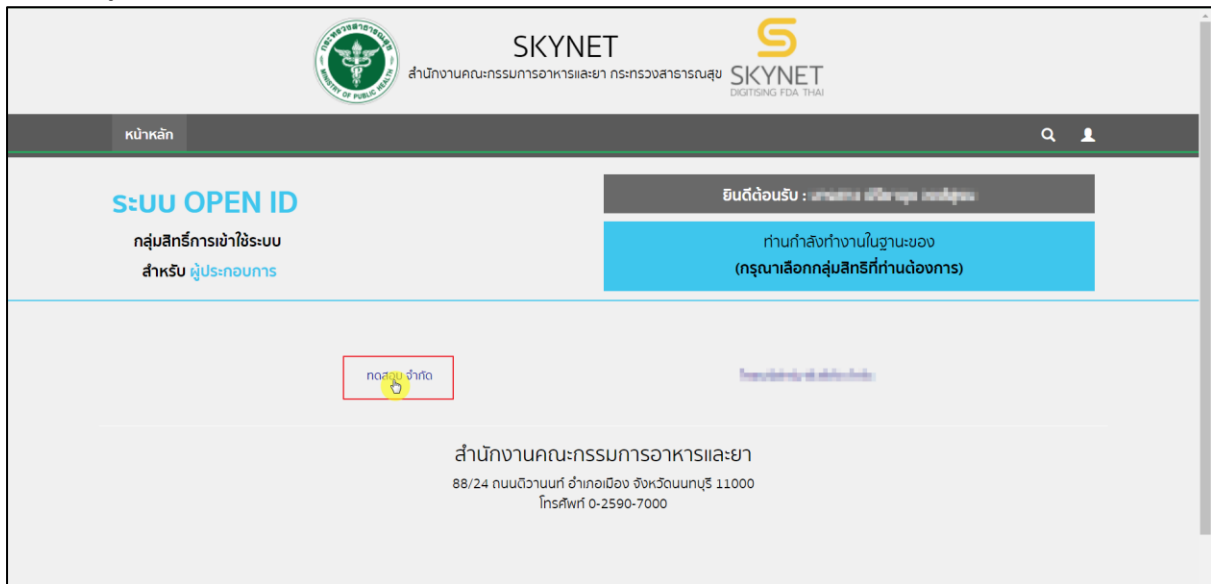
SKYNET
สำนักงานคณะกรรมการอาหารและยา กระทรวงสาธารณสุข

SKYNET
DIGITISING FDA THAI

หน้าหลัก

ระบบ OPEN ID
กลุ่มสิทธิ์การเข้าใช้ระบบ
สำหรับ ผู้ประกอบการ

ยินดีต้อนรับ : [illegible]

ท่านกำลังทำงานในฐานะของ
(กรุณาเลือกกลุ่มสิทธิที่ท่านต้องการ)

ทดสอบ จำกัด

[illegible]

สำนักงานคณะกรรมการอาหารและยา
88/24 ถนนติวานนท์ อำเภอเมือง จังหวัดนนทบุรี 11000
โทรศัพท์ 0-2590-7000